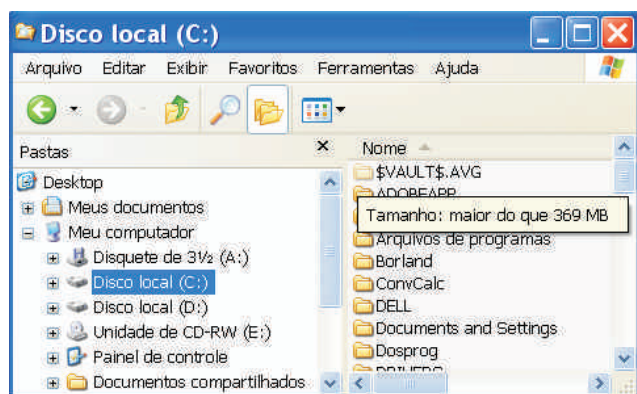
Disco local (C:)

Arquivo Editar Exibir Favoritos Ferramentas Ajuda

Pastas

Desktop
Meus documentos
Meu computador
Disquete de 3½ (A:)
Disco local (C:)
Disco local (D:)
Unidade de CD-RW (E:)
Painel de controle
Documentos compartilhados

Nome
$VAULT$.AVG
ADOBEAPP
Tamanho: maior do que 369 MB
Arquivos de programas
Borland
ConvCalc
DELL
Documents and Settings
Dosprog
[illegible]